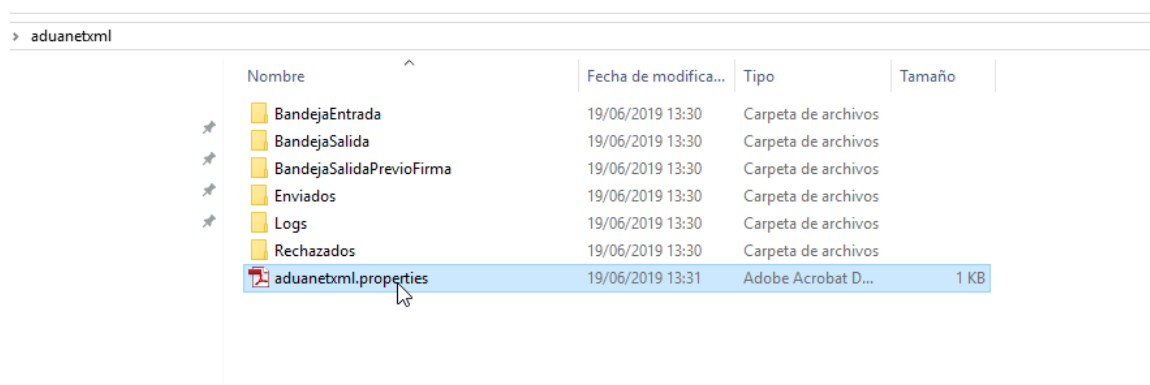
› aduanetxml

| Nombre | Fecha de modifica... | Tipo | Tamaño |
|---|---|---|---|
| BandejaEntrada | 19/06/2019 13:30 | Carpeta de archivos | |
| BandejaSalida | 19/06/2019 13:30 | Carpeta de archivos | |
| BandejaSalidaPrevioFirma | 19/06/2019 13:30 | Carpeta de archivos | |
| Enviados | 19/06/2019 13:30 | Carpeta de archivos | |
| Logs | 19/06/2019 13:30 | Carpeta de archivos | |
| Rechazados | 19/06/2019 13:30 | Carpeta de archivos | |
| aduanetxml.properties | 19/06/2019 13:31 | Adobe Acrobat D... | 1 KB |